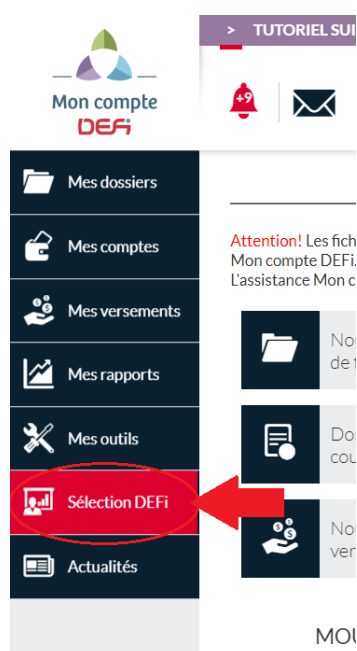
> TUTORIEL SUI

Mon compte
DEFi

+9

Mes dossiers

Mes comptes

Mes versements

Mes rapports

Mes outils

Sélection DEFi

Actualités

Attention! Les fich
Mon compte DEFi.
L'assistance Mon c

Nou
de t

Dos
cou

Nou
ver

MOU